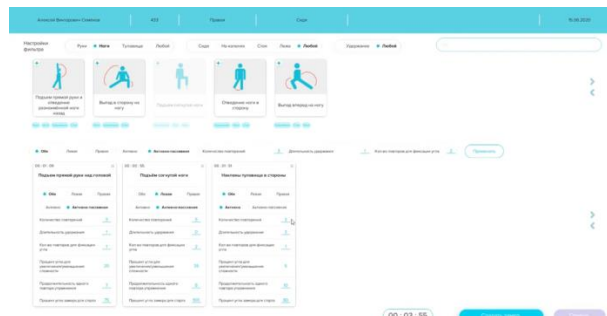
Алексей Викторович Семенов | 400 | Правая | Сидя | 16.06.2020

Настройки фильтра

Руки · Ноги · Туловище · Любое

Сидя · На коленях · Стоя · Лежа · Любое

Удержание · Любое

Подъем прямой руки в отведении разноименной ноги назад

Выпад в сторону на ногу

Подъем прямой ноги

Отведение ноги в сторону

Выпад вперед на ногу

Обе · Левая · Правая · Активно · Активно-пассивно · Количество повторений · Длительность удержания · Кол-во повторов для фиксации угла · Применить

00 : 01 : 15
Подъем прямой руки над головой
Обе · Левая · Правая
Активно · Активно-пассивно
Количество повторений
Длительность удержания
Кол-во повторов для фиксации угла
Процент угла для увеличения/уменьшения сложности
Продолжительность одного повтора упражнения
Процент угла замера для старта

00 : 01 : 15
Подъем согнутой ноги
Обе · Левая · Правая
Активно · Активно-пассивно
Количество повторений
Длительность удержания
Кол-во повторов для фиксации угла
Процент угла для увеличения/уменьшения сложности
Продолжительность одного повтора упражнения
Процент угла замера для старта

00 : 01 : 15
Наклоны туловища в стороны
Обе · Левая · Правая
Активно · Активно-пассивно
Количество повторений
Длительность удержания
Кол-во повторов для фиксации угла
Процент угла для увеличения/уменьшения сложности
Продолжительность одного повтора упражнения
Процент угла замера для старта

00 : 03 : 55